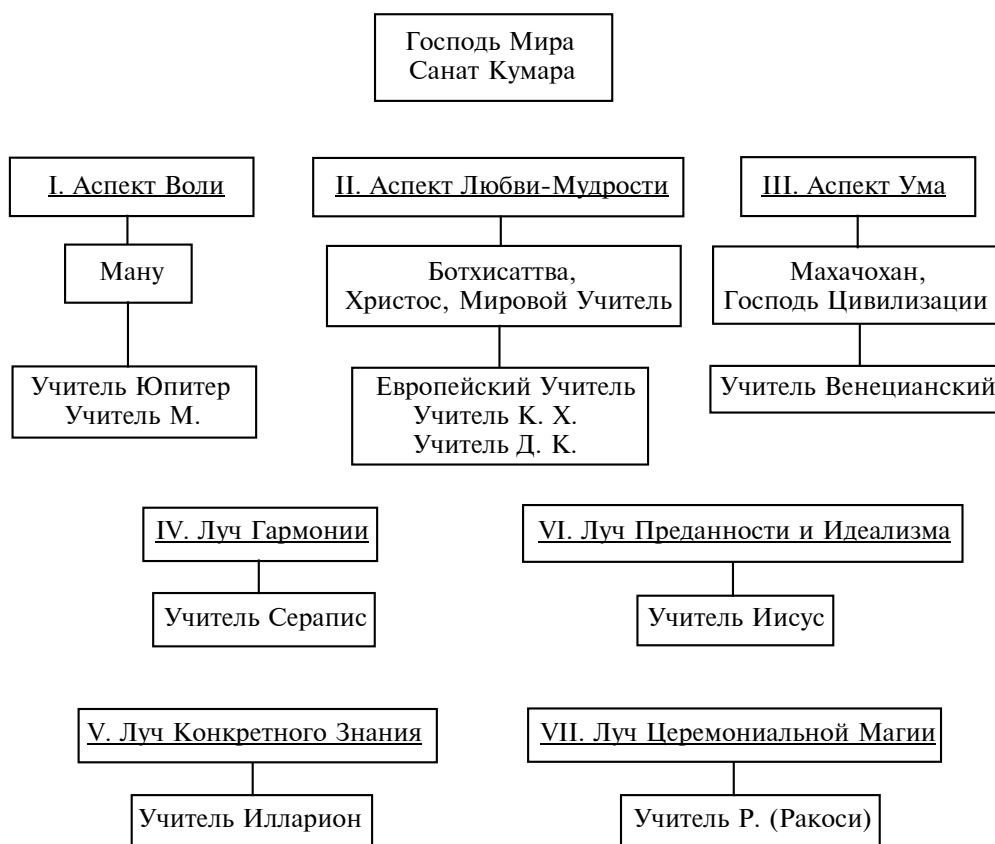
Господь Мира
Санат Кумара

I. Аспект Воли

Ману

Учитель Юпитер
Учитель М.

II. Аспект Любви-Мудрости

Ботхисаттва,
Христос, Мировой Учитель

Европейский Учитель
Учитель К. Х.
Учитель Д. К.

III. Аспект Ума

Махачохан,
Господь Цивилизации

Учитель Венецианский

IV. Луч Гармонии

Учитель Серапис

VI. Луч Преданности и Идеализма

Учитель Иисус

V. Луч Конкретного Знания

Учитель Илларион

VII. Луч Церемониальной Магии

Учитель Р. (Ракоси)